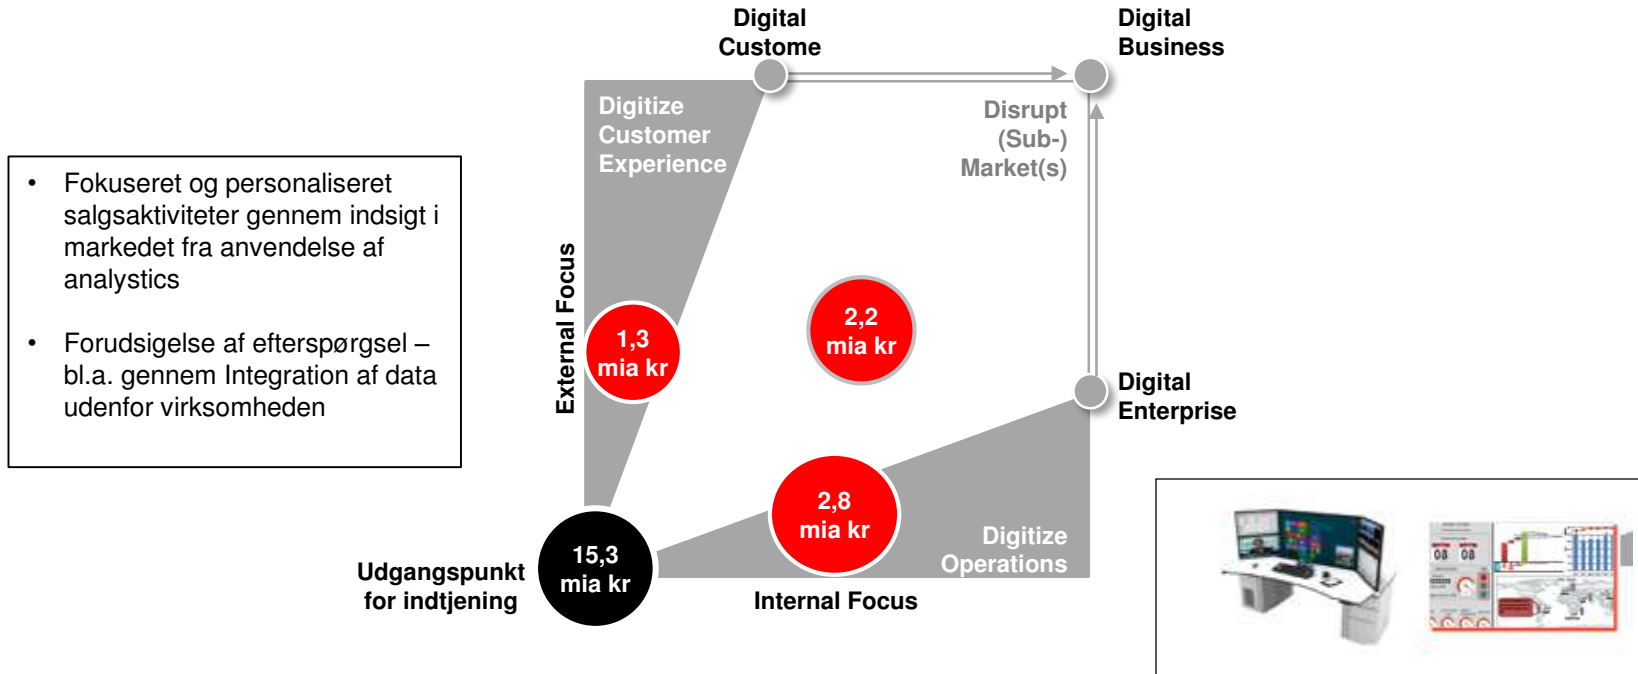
Digital Custome

Digital Business

Digitize Customer Experience

Disrupt (Sub-) Market(s)

• Fokuseret og personaliseret salgsaktiviteter gennem indsigt i markedet fra anvendelse af analystics

• Forudsigelse af efterspørgsel – bl.a. gennem Integration af data udenfor virksomheden

External Focus

1,3 mia kr

2,2 mia kr

Digital Enterprise

2,8 mia kr

Digitize Operations

Udgangspunkt for indtjening

15,3 mia kr

Internal Focus

08 08